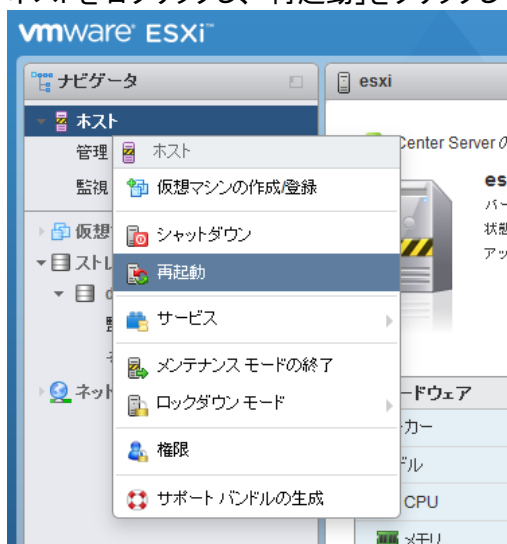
vmware ESXi

ナビゲータ
ホスト
管理
監視
仮想
ストレ
ネット

esxi
Center Serverの
es
バー
状態
アッ

ホスト
仮想マシンの作成/登録
シャットダウン
再起動
サービス
メンテナンス モードの終了
ロックダウン モード
権限
サポート バンドルの生成

ードウェア
カー
ドル
CPU
メモリ